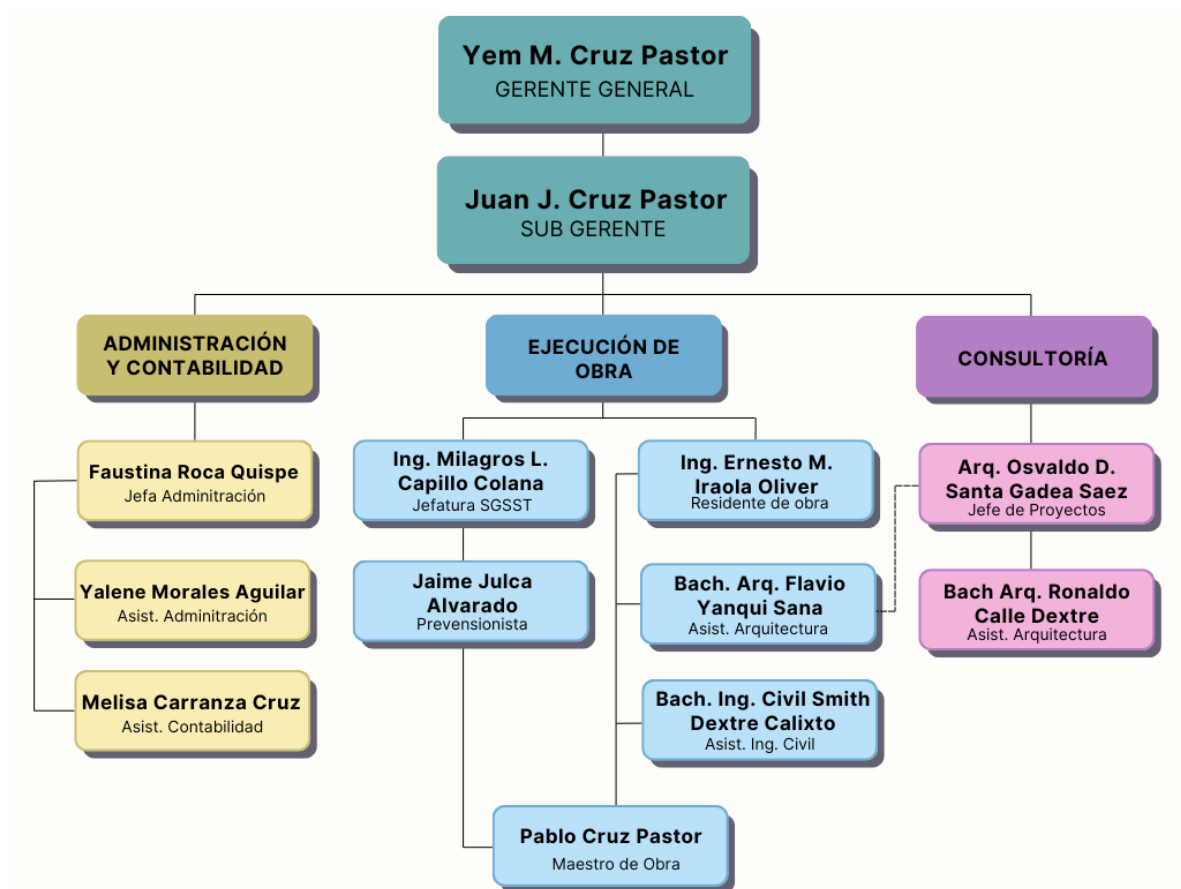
Yem M. Cruz Pastor
GERENTE GENERAL

Juan J. Cruz Pastor
SUB GERENTE

ADMINISTRACIÓN Y CONTABILIDAD

Faustina Roca Quispe
Jefa Adminitración

Yalene Morales Aguilar
Asist. Adminitración

Melisa Carranza Cruz
Asist. Contabilidad

EJECUCIÓN DE OBRA

Ing. Milagros L. Capillo Colana
Jefatura SGSST

Jaime Julca Alvarado
Prevensionista

Ing. Ernesto M. Iraola Oliver
Residente de obra

Bach. Arq. Flavio Yanqui Sana
Asist. Arquitectura

Bach. Ing. Civil Smith Dextre Calixto
Asist. Ing. Civil

Pablo Cruz Pastor
Maestro de Obra

CONSULTORÍA

Arq. Osvaldo D. Santa Gadea Saez
Jefe de Proyectos

Bach Arq. Ronaldo Calle Dextre
Asist. Arquitectura